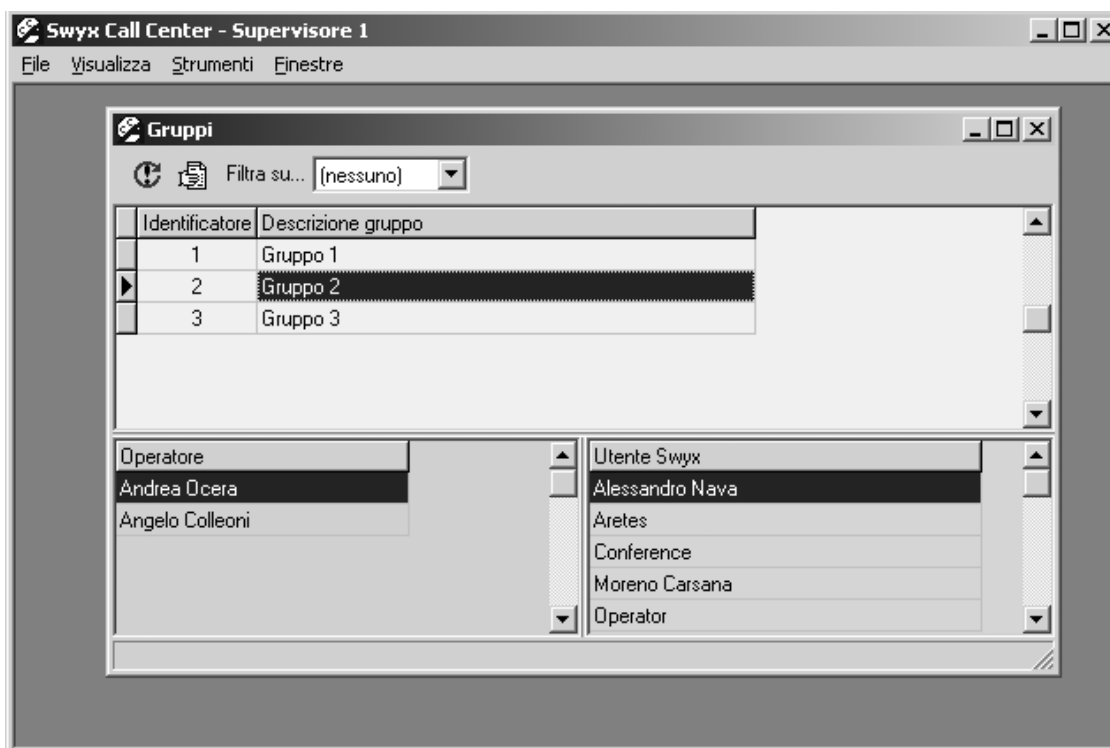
Swyx Call Center - Supervisore 1

File Visualizza Strumenti Finestre

Gruppi

Filtra su... (nessuno)

| Identificatore | Descrizione gruppo |
|---|---|
| 1 | Gruppo 1 |
| 2 | Gruppo 2 |
| 3 | Gruppo 3 |

| Operatore |
|---|
| Andrea Ocera |
| Angelo Colleoni |

| Utente Swyx |
|---|
| Alessandro Nava |
| Aretes |
| Conference |
| Moreno Carsana |
| Operator |